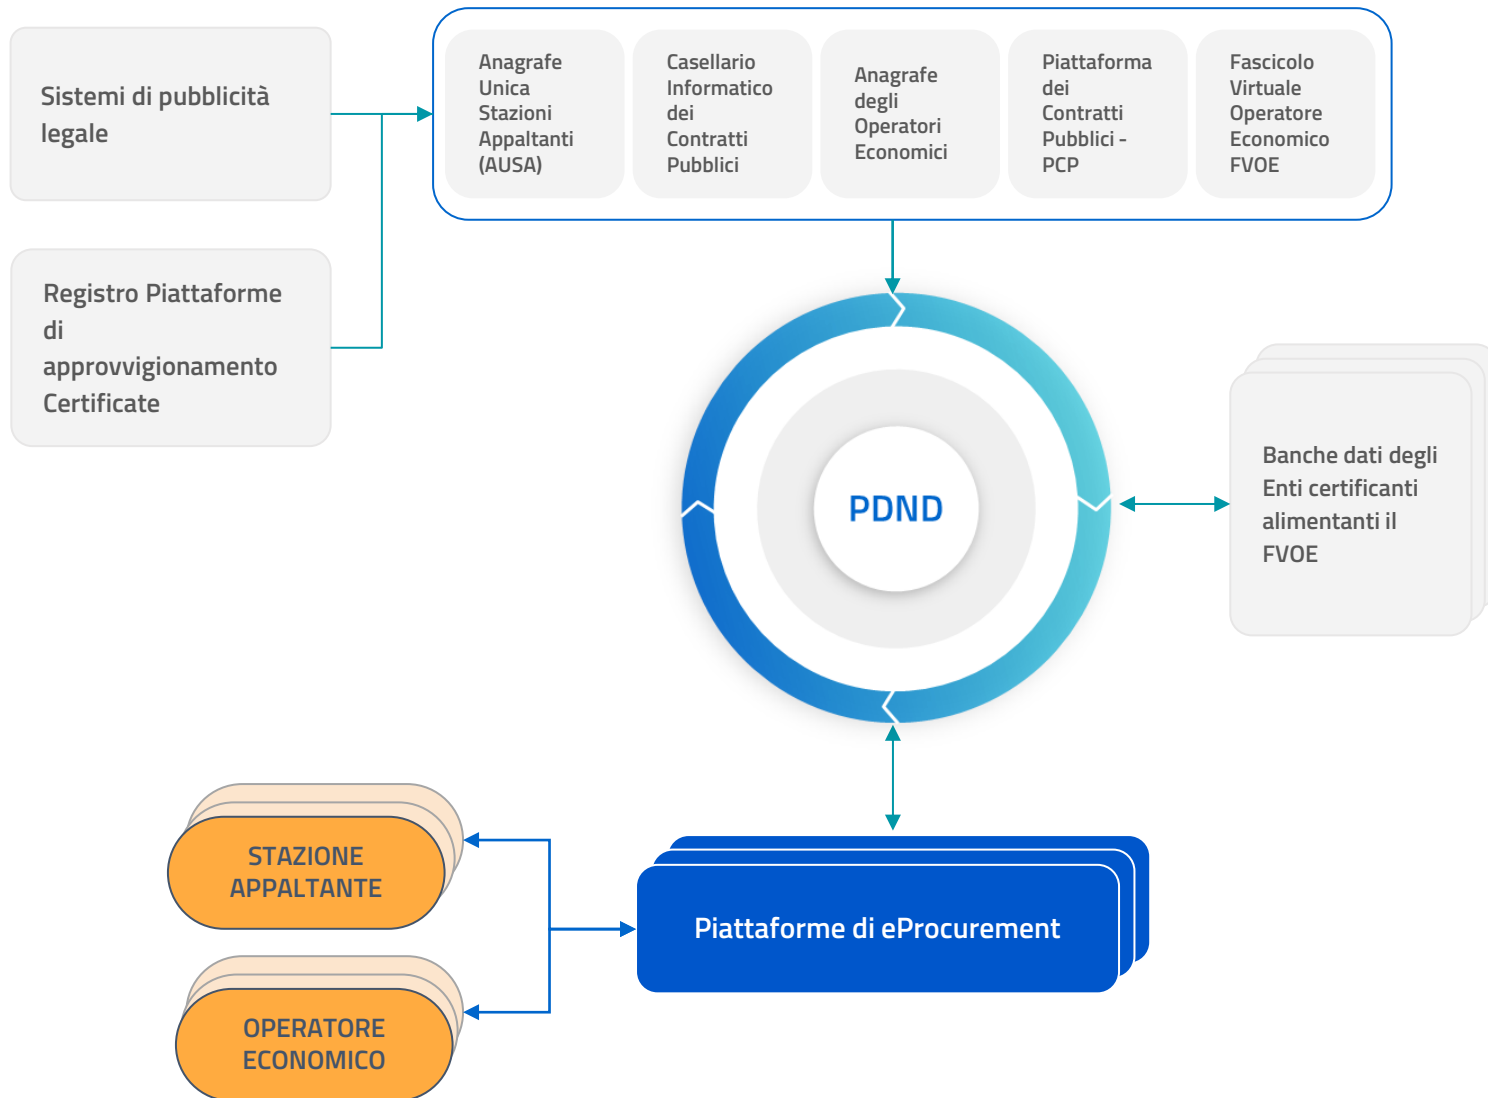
Sistemi di pubblicità legale

Registro Piattaforme di approvvigionamento Certificate

Anagrafe Unica Stazioni Appaltanti (AUSA)

Casellario Informatico dei Contratti Pubblici

Anagrafe degli Operatori Economici

Piattaforma dei Contratti Pubblici - PCP

Fascicolo Virtuale Operatore Economico FVOE

PDND

Banche dati degli Enti certificanti alimentanti il FVOE

STAZIONE APPALTANTE

OPERATORE ECONOMICO

Piattaforme di eProcurement